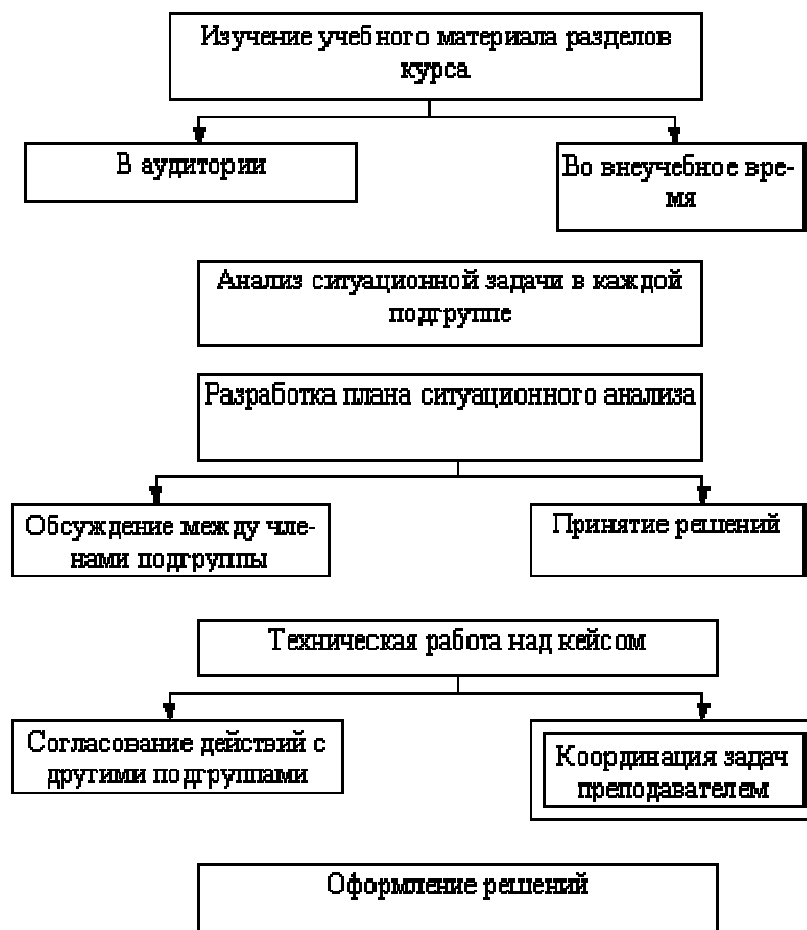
Изучение учебного материала разделов курса

В аудитории

Во внеучебное время

Анализ ситуационной задачи в каждой подгруппе

Разработка плана ситуационного анализа

Обсуждение между членами подгруппы

Принятие решений

Техническая работа над кейсом

Согласование действий с другими подгруппами

Координация задач преподавателем

Оформление решений